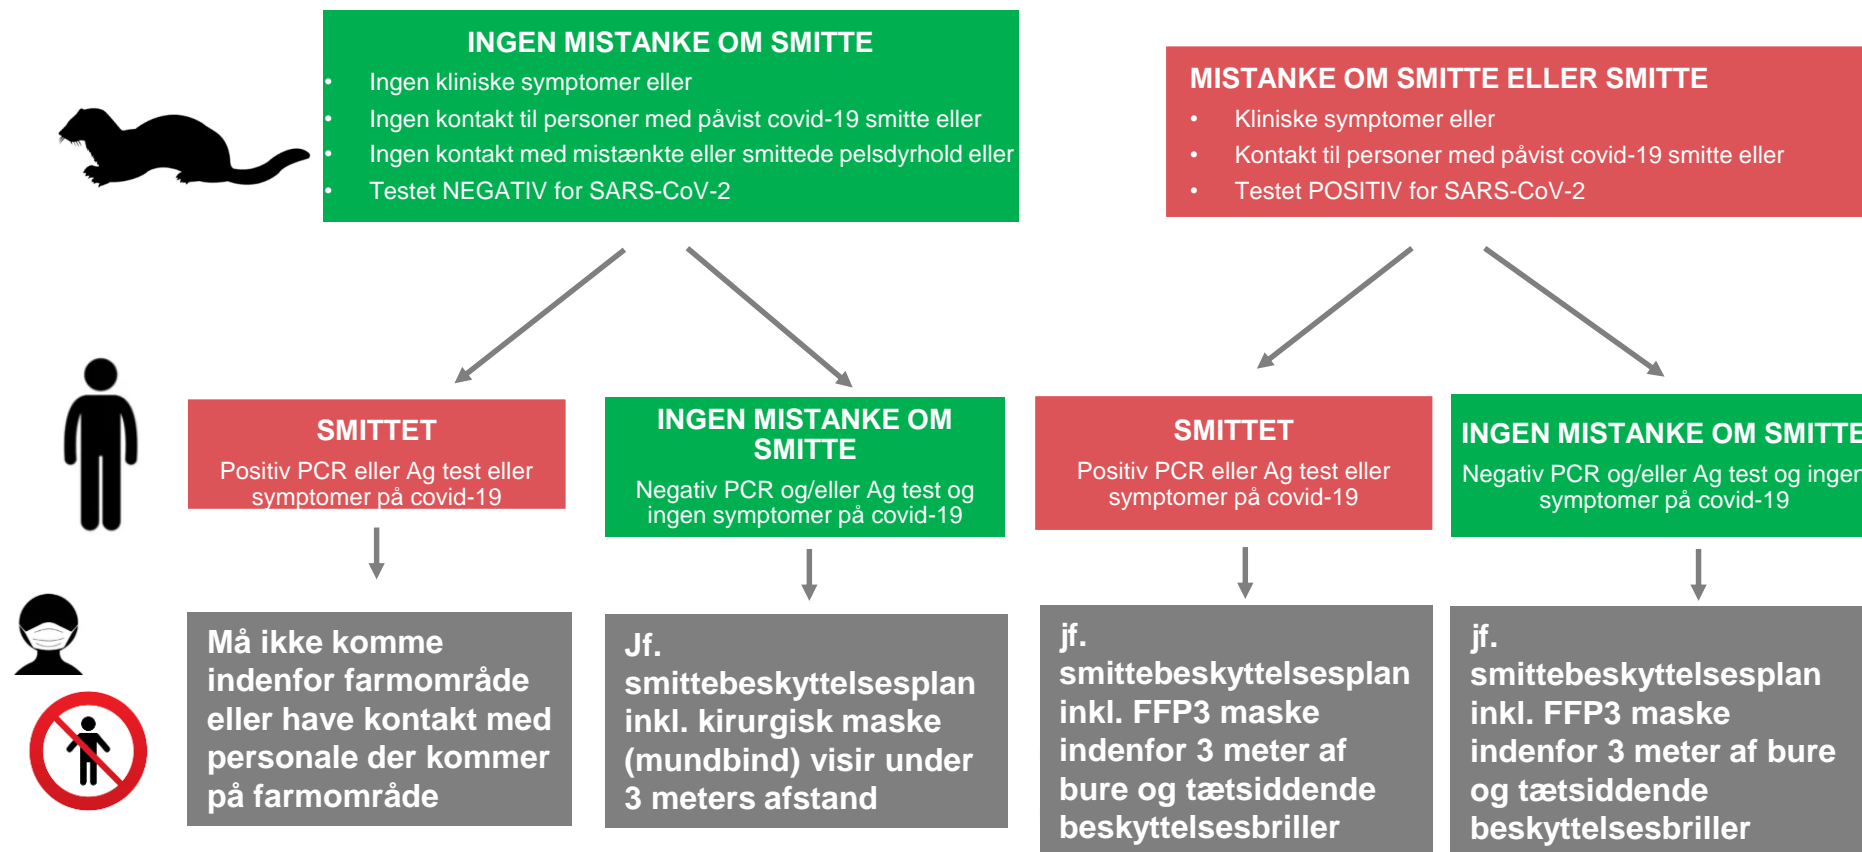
INGEN MISTANKE OM SMITTE

- Ingen kliniske symptomer eller
- Ingen kontakt til personer med påvist covid-19 smitte eller
- Ingen kontakt med mistænkte eller smittede pelsdyrhold eller
- Testet NEGATIV for SARS-CoV-2

MISTANKE OM SMITTE ELLER SMITTE

- Kliniske symptomer eller
- Kontakt til personer med påvist covid-19 smitte eller
- Testet POSITIV for SARS-CoV-2

SMITTET

Positiv PCR eller Ag test eller symptomer på covid-19

INGEN MISTANKE OM SMITTE

Negativ PCR og/eller Ag test og ingen symptomer på covid-19

SMITTET

Positiv PCR eller Ag test eller symptomer på covid-19

INGEN MISTANKE OM SMITTE

Negativ PCR og/eller Ag test og ingen symptomer på covid-19

Må ikke komme indenfor farmområde eller have kontakt med personale der kommer på farmområde

Jf. smittebeskyttelsesplan inkl. kirurgisk maske (mundbind) visir under 3 meters afstand

jf. smittebeskyttelsesplan inkl. FFP3 maske indenfor 3 meter af bure og tætsiddende beskyttelsesbriller

jf. smittebeskyttelsesplan inkl. FFP3 maske indenfor 3 meter af bure og tætsiddende beskyttelsesbriller